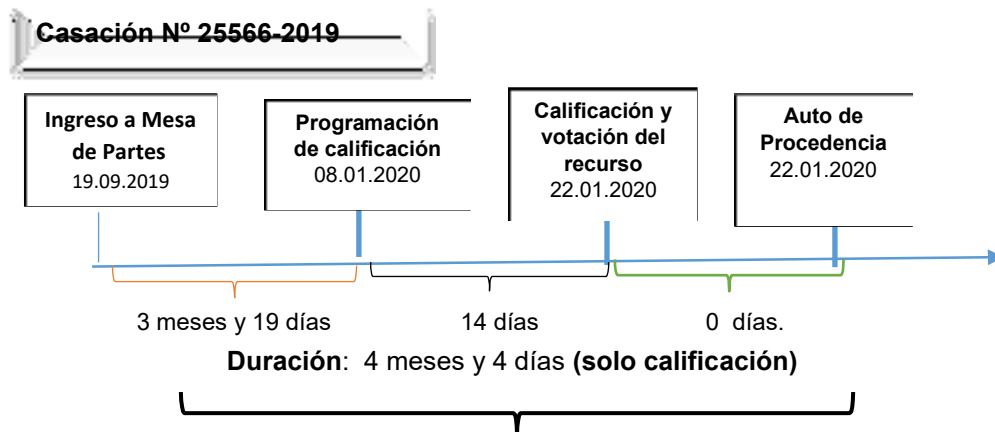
Casación Nº 25566-2019

Ingreso a Mesa de Partes
19.09.2019

Programación de calificación
08.01.2020

Calificación y votación del recurso
22.01.2020

Auto de Procedencia
22.01.2020

3 meses y 19 días

14 días

0 días.

Duración: 4 meses y 4 días (solo calificación)